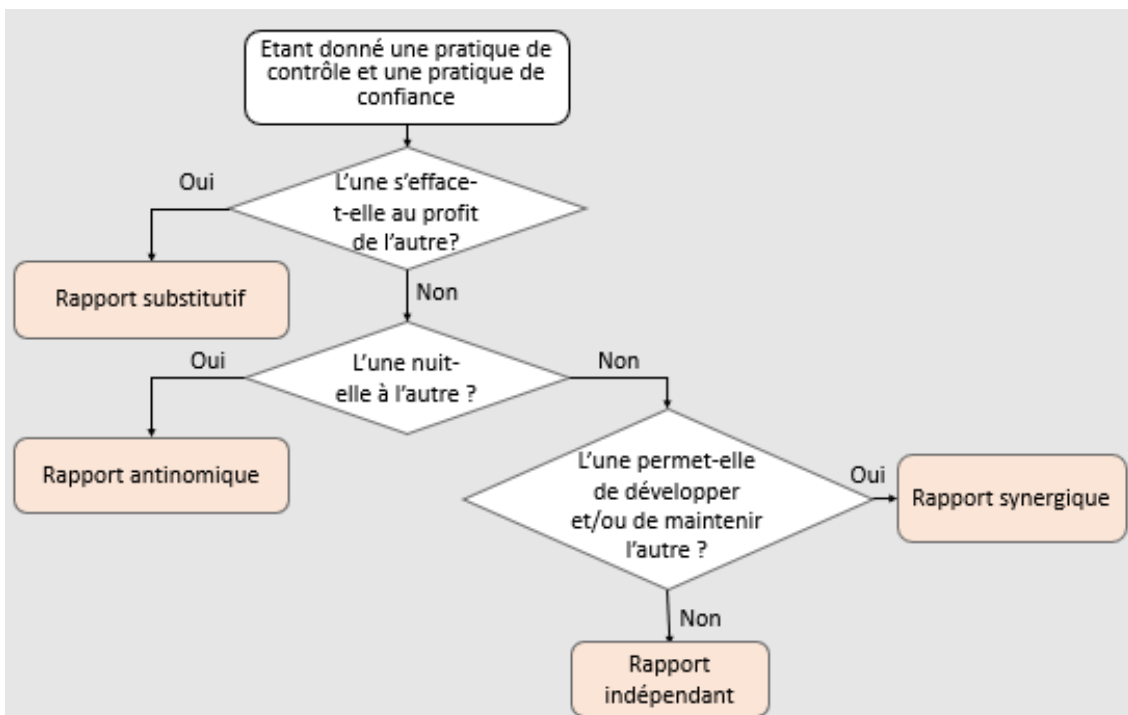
Etant donné une pratique de contrôle et une pratique de confiance

L'une s'efface-t-elle au profit de l'autre?

Oui

Rapport substitutif

Non

L'une nuit-elle à l'autre ?

Oui

Rapport antinomique

Non

L'une permet-elle de développer et/ou de maintenir l'autre ?

Oui

Rapport synergique

Non

Rapport indépendant